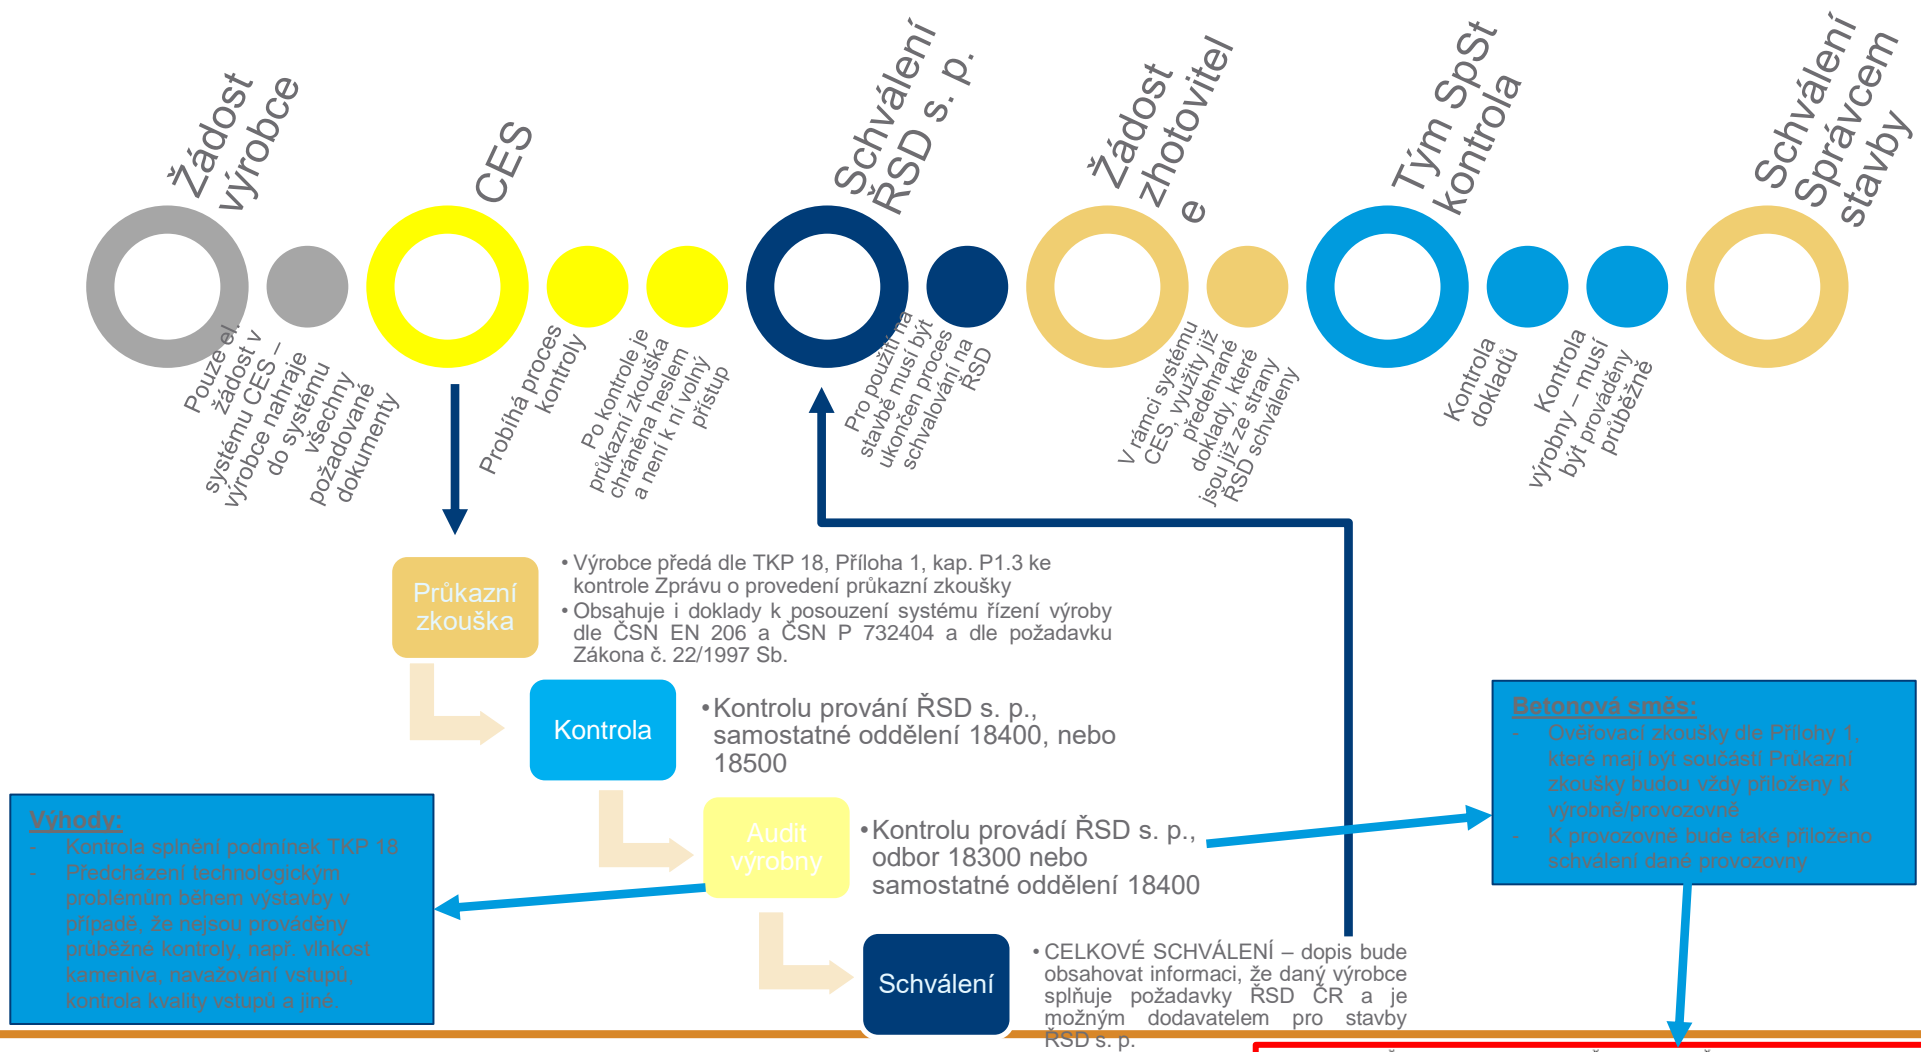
Žádost výrobce

CES

Schválení ŘSD s. p.

Žádost zhotovitele

Tým SpSt kontrola

Schválení Správcem stavby

Pouze el. žádost v systému CES – výrobce nahraje do systému všechny požadované dokumenty

Probíhá proces kontroly

Po kontrole je průkazní zkouška chráněna heslem a není k ní volný přístup

Pro použití na stavbě musí být ukončen proces schvalování na ŘSD

V rámci systému CES, využity již předehrané doklady, které jsou již ze strany ŘSD schváleny

Kontrola dokladů

Kontrola výrobny – musí být prováděny průběžně

Průkazní zkouška

• Výrobce předá dle TKP 18, Příloha 1, kap. P1.3 ke kontrole Zprávu o provedení průkazní zkoušky
• Obsahuje i doklady k posouzení systému řízení výroby dle ČSN EN 206 a ČSN P 732404 a dle požadavku Zákona č. 22/1997 Sb.

Kontrola

• Kontrolu prování ŘSD s. p., samostatné oddělení 18400, nebo 18500

Audit výrobny

• Kontrolu provádí ŘSD s. p., odbor 18300 nebo samostatné oddělení 18400

Schválení

• CELKOVÉ SCHVÁLENÍ – dopis bude obsahovat informaci, že daný výrobce splňuje požadavky ŘSD ČR a je možným dodavatelem pro stavby ŘSD s. p.

Výhody:
- Kontrola splnění podmínek TKP 18
- Předcházení technologickým problémům během výstavby v případě, že nejsou prováděny průběžné kontroly, např. vlhkost kameniva, navažování vstupů, kontrola kvality vstupů a jiné.

Betonová směs:
- Ověřovací zkoušky dle Přílohy 1, které mají být součástí Průkazní zkoušky budou vždy přiloženy k výrobně/provozovně
- K provozovně bude také přiloženo schválení dané provozovny